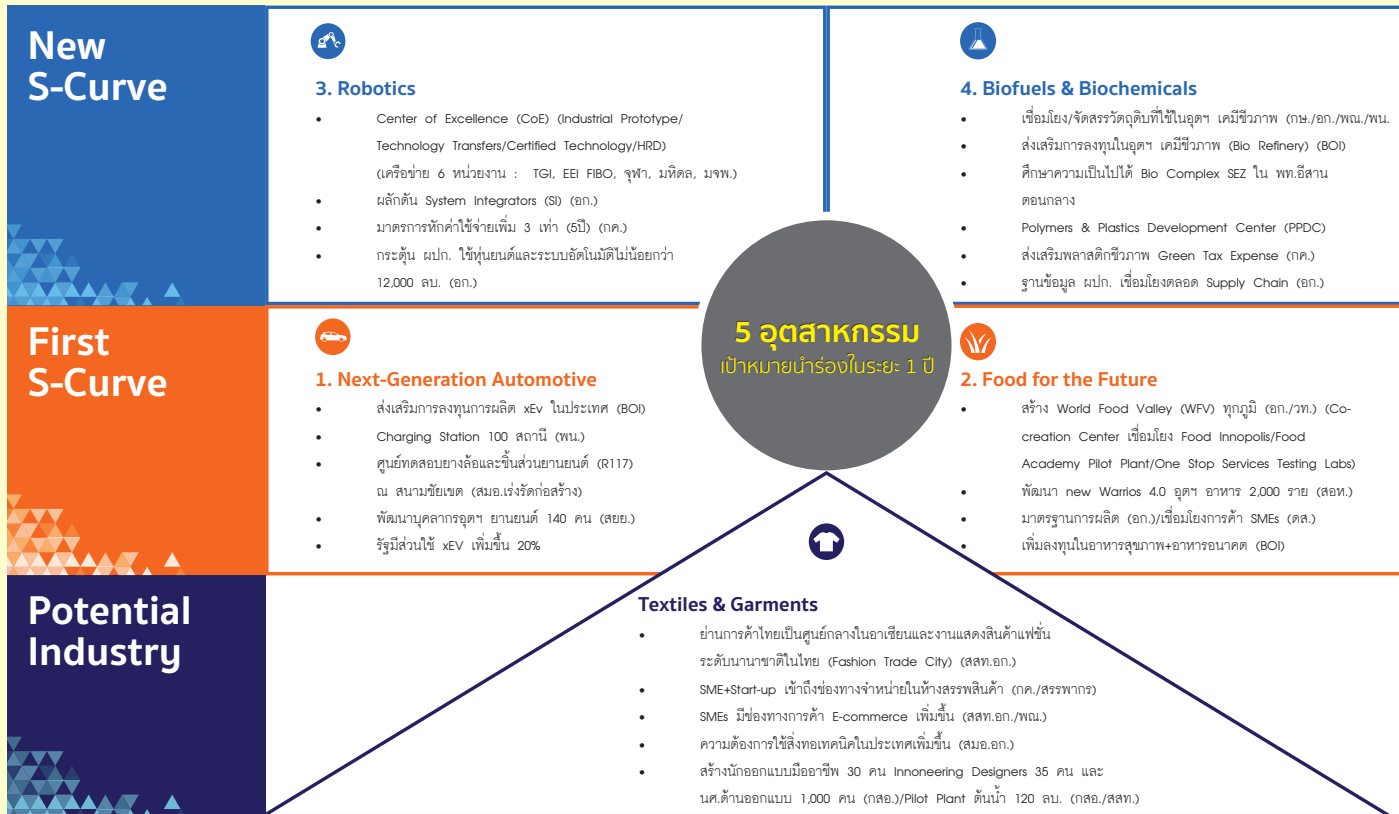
New S-Curve

3. Robotics

• Center of Excellence (CoE) (Industrial Prototype/ Technology Transfers/Certified Technology/HRD) (เครือข่าย 6 หน่วยงาน : TGI, EEI FIBO, จุฬา, มหิดล, มจพ.)
• ผลักดัน System Integrators (SI) (อก.)
• มาตรการหักค่าใช้จ่ายเพิ่ม 3 เท่า (5ปี) (กค.)
• กระตุ้น ผปก. ใช้หุ่นยนต์และระบบอัตโนมัติไม่น้อยกว่า 12,000 ลบ. (อก.)

4. Biofuels & Biochemicals

• เชื่อมโยง/จัดสรรวัตถุดิบที่ใช้ในอุตฯ เคมีชีวภาพ (กษ./อก./พณ./พน.
• ส่งเสริมการลงทุนในอุตฯ เคมีชีวภาพ (Bio Refinery) (BOI)
• ศึกษาความเป็นไปได้ Bio Complex SEZ ใน พท.อีสานตอนกลาง
• Polymers & Plastics Development Center (PPDC)
• ส่งเสริมพลาสติกชีวภาพ Green Tax Expense (กค.)
• ฐานข้อมูล ผปก. เชื่อมโยงตลอด Supply Chain (อก.)

5 อุตสาหกรรม
เป้าหมายนำร่องในระยะ 1 ปี

First S-Curve

1. Next-Generation Automotive

• ส่งเสริมการลงทุนการผลิต xEv ในประเทศ (BOI)
• Charging Station 100 สถานี (พน.)
• ศูนย์ทดสอบยางล้อและชิ้นส่วนยานยนต์ (R117) ณ สนามชัยเขต (สมอ.เร่งรัดก่อสร้าง)
• พัฒนาบุคลากรอุตฯ ยานยนต์ 140 คน (สยย.)
• รัฐมีส่วนใช้ xEV เพิ่มขึ้น 20%

2. Food for the Future

• สร้าง World Food Valley (WFV) ทุกภูมิ (อก./วท.) (Co-creation Center เชื่อมโยง Food Innopolis/Food Academy Pilot Plant/One Stop Services Testing Labs)
• พัฒนา new Warrios 4.0 อุตฯ อาหาร 2,000 ราย (สอห.)
• มาตรฐานการผลิต (อก.)/เชื่อมโยงการค้า SMEs (ตส.)
• เพิ่มลงทุนในอาหารสุขภาพ+อาหารอนาคต (BOI)

Potential Industry

Textiles & Garments

• ย่านการค้าไทยเป็นศูนย์กลางในอาเซียนและงานแสดงสินค้าแฟชั่นระดับนานาชาติในไทย (Fashion Trade City) (สสท.อก.)
• SME+Start-up เข้าถึงช่องทางจำหน่ายในห้างสรรพสินค้า (กค./สรรพากร)
• SMEs มีช่องทางการค้า E-commerce เพิ่มขึ้น (สสท.อก./พณ.)
• ความต้องการใช้สิ่งทอเทคนิคในประเทศเพิ่มขึ้น (สมอ.อก.)
• สร้างนักออกแบบมืออาชีพ 30 คน Innoneering Designers 35 คน และ นศ.ด้านออกแบบ 1,000 คน (กสอ.)/Pilot Plant ต้นน้ำ 120 ลบ. (กสอ./สสท.)